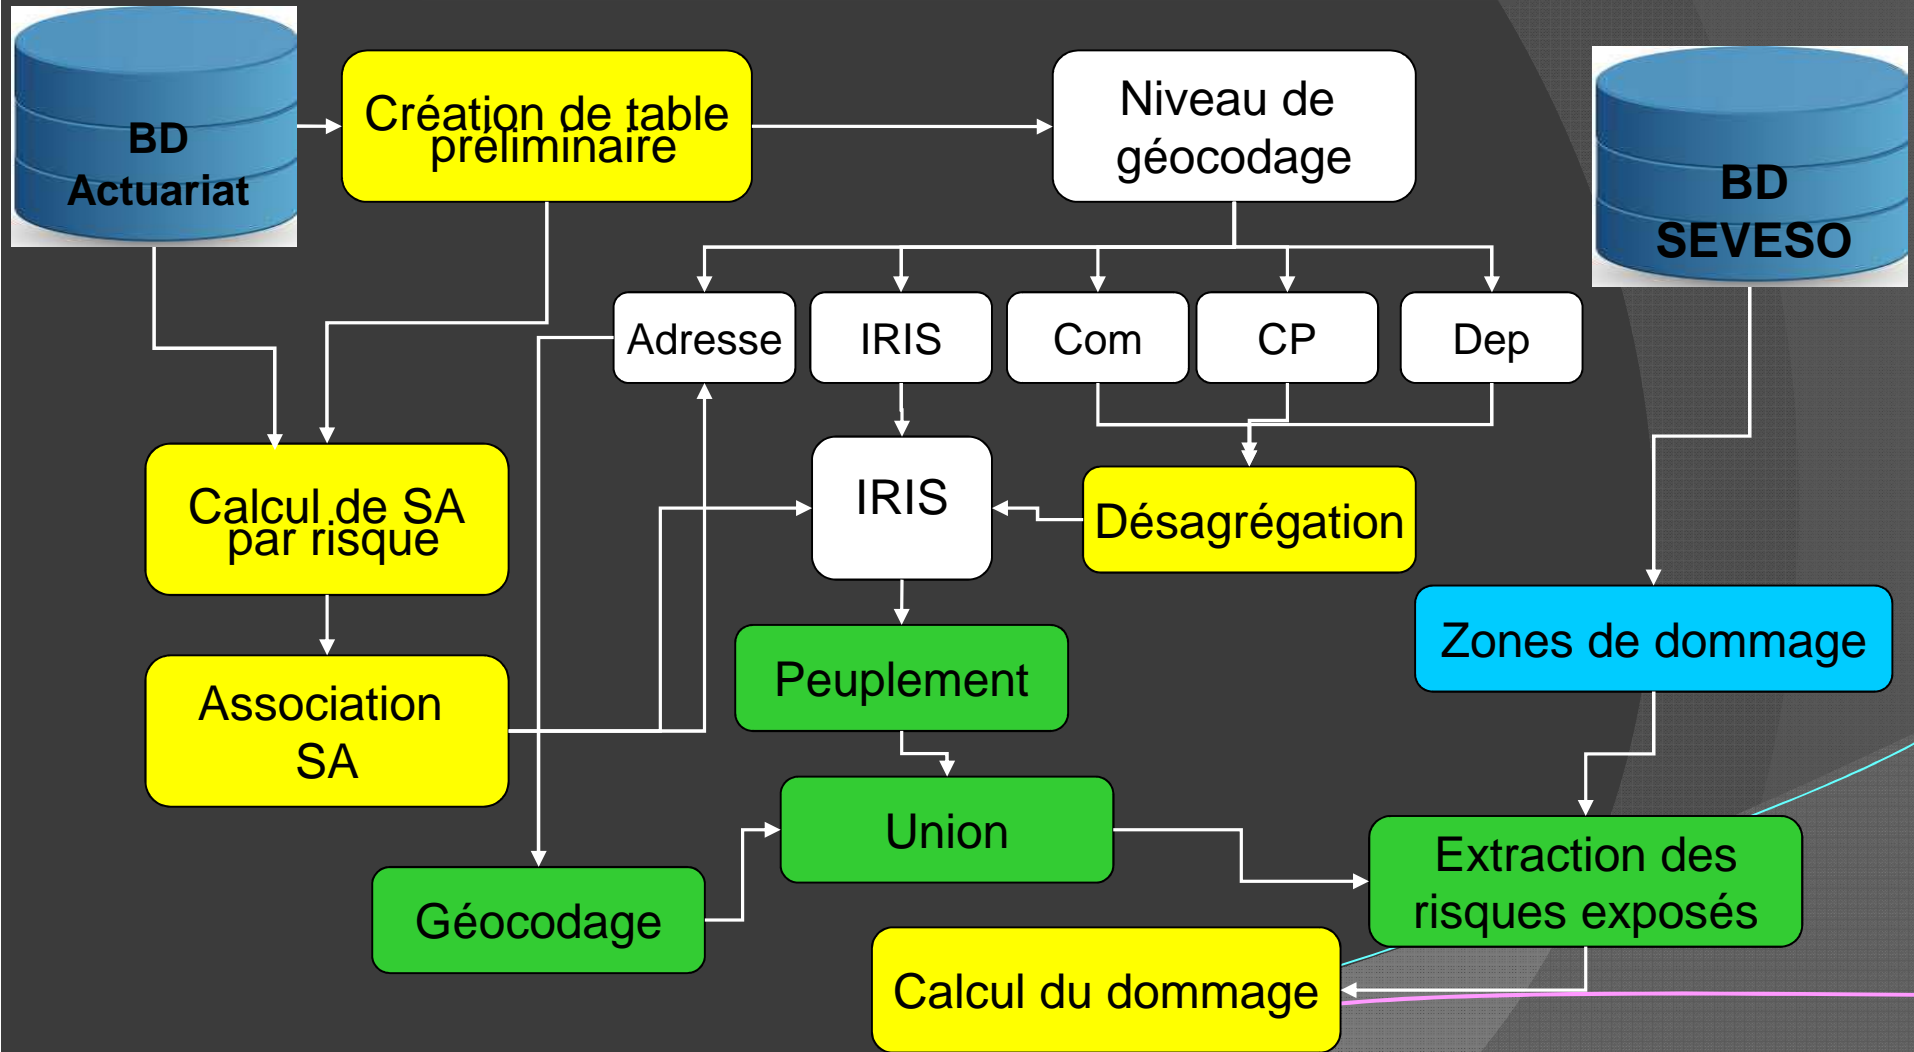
BD Actuariat

Création de table préliminaire

Niveau de géocodage

BD SEVESO

Adresse

IRIS

Com

CP

Dep

Calcul de SA par risque

IRIS

Désagrégation

Zones de dommage

Association SA

Peuplement

Union

Extraction des risques exposés

Géocodage

Calcul du dommage